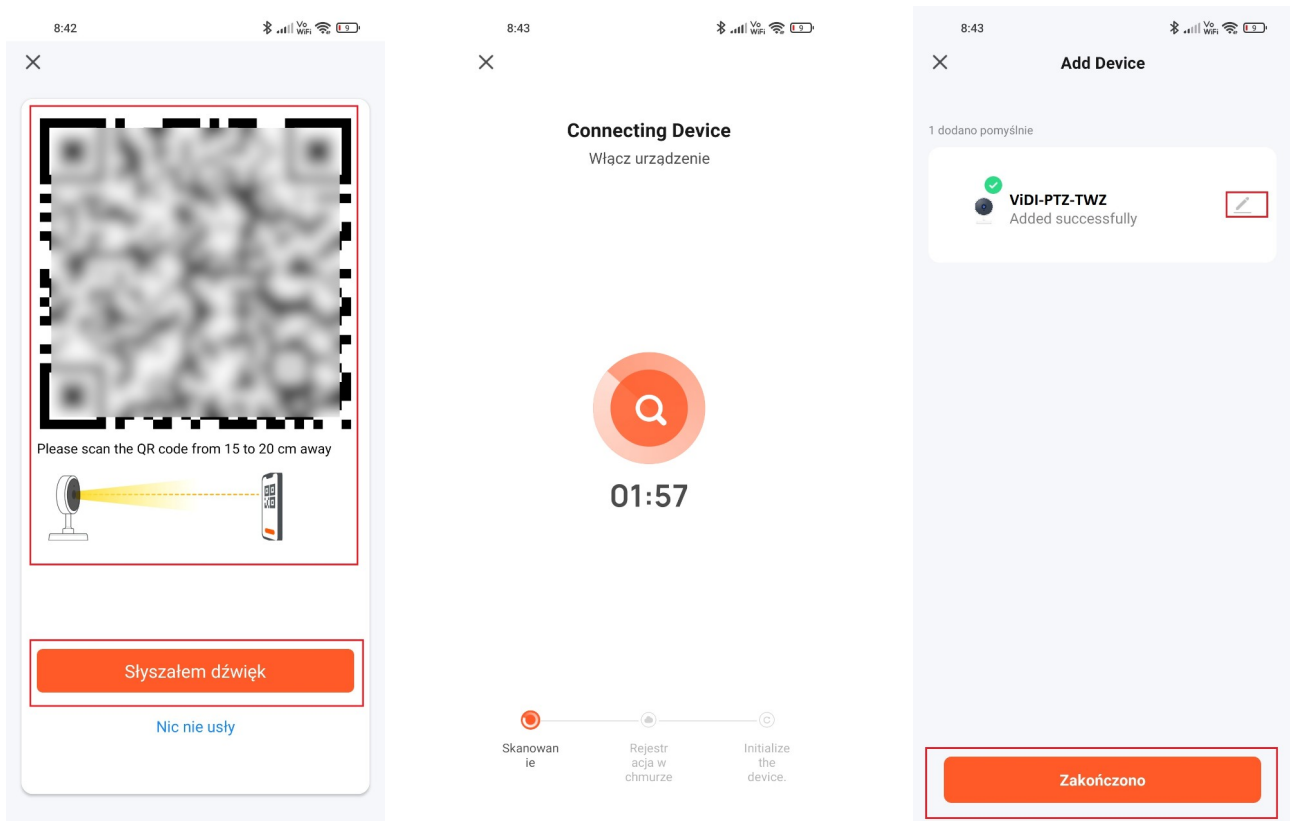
8:42

×

Please scan the QR code from 15 to 20 cm away

Słyszałem dźwięk

Nic nie usły

8:43

×

Connecting Device

Włącz urządzenie

01:57

Skanowanie

Rejestracja w chmurze

Initialize the device.

8:43

×

Add Device

1 dodano pomyślnie

ViDI-PTZ-TWZ

Added successfully

Zakończono